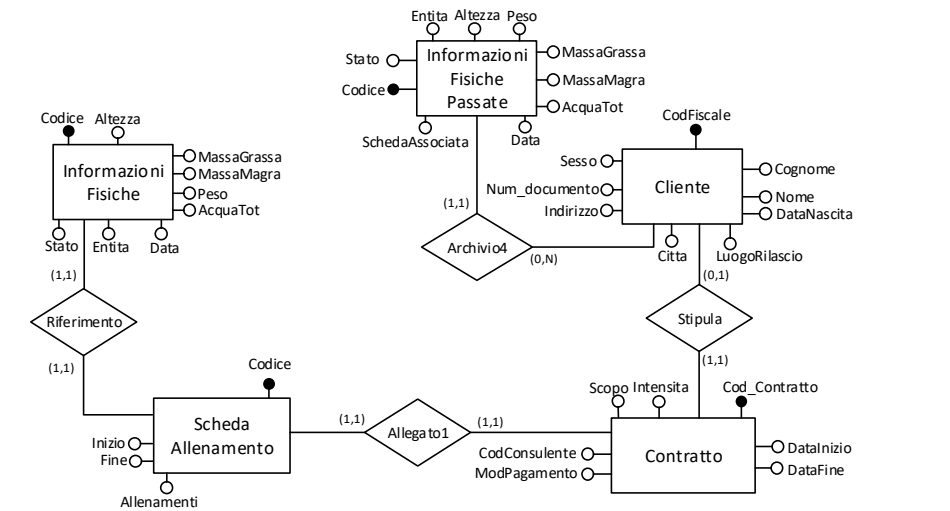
Entita Altezza Peso
Informazioni Fisiche Passate
Stato
Codice
MassaGrassa
MassaMagra
AcquaTot
SchedaAssociata
Data

Codice Altezza
Informazioni Fisiche
MassaGrassa
MassaMagra
Peso
AcquaTot
Stato Entita Data

CodFiscale
Sesso
Num_documento
Indirizzo
Cliente
Cognome
Nome
DataNascita
Citta
LuogoRilascio

(1,1)
Archivio4
(0,N)

(1,1)
Riferimento
(1,1)

(0,1)
Stipula
(1,1)

Codice
Scheda Allenamento
Inizio
Fine
Allenamenti

(1,1)
Allegato1
(1,1)

Scopo Intensita Cod_Contratto
Contratto
CodConsulente
ModPagamento
DataInizio
DataFine